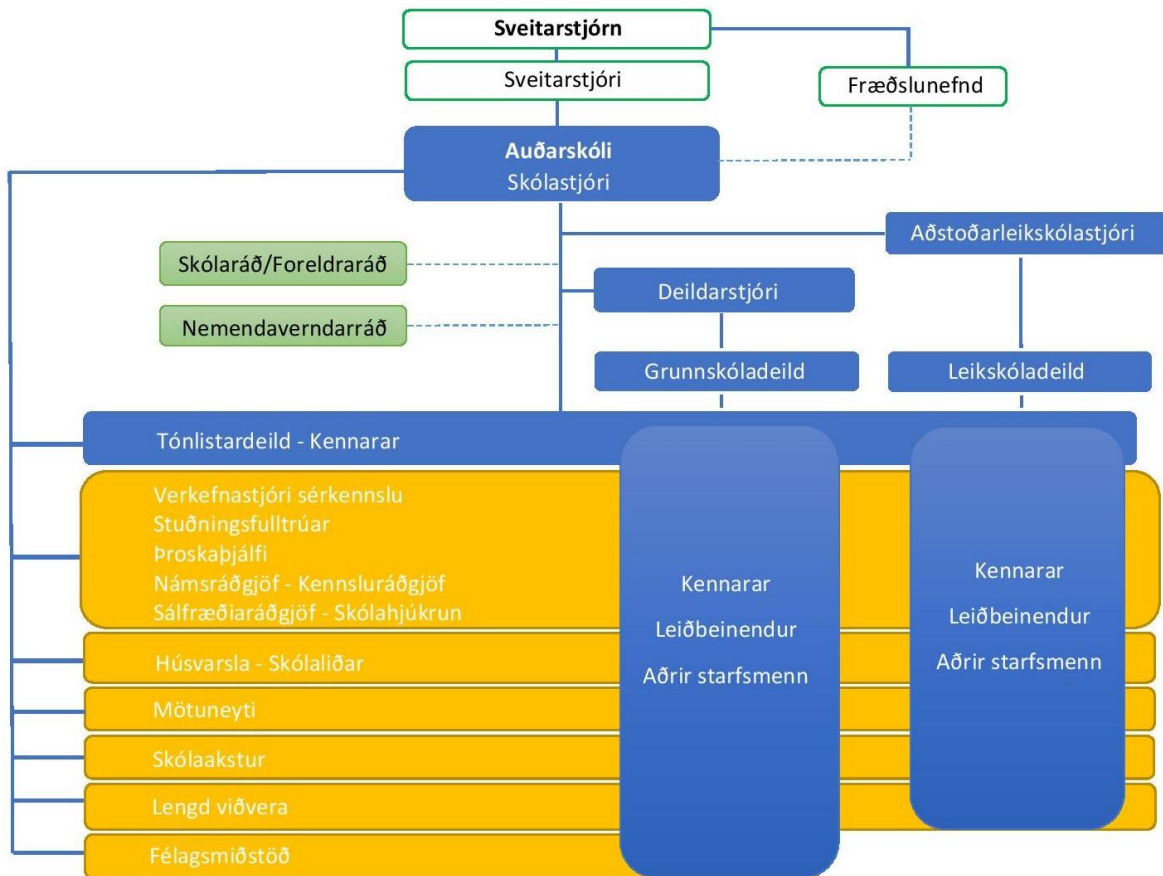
Sveitarstjórn

Sveitarstjóri

Fræðslunefnd

Auðarskóli
Skólastjóri

Aðstoðarleikskólastjóri

Skólaráð/Foreldraráð

Deildarstjóri

Nemendaverndarráð

Grunnskóladeild

Leikskóladeild

Tónlistardeild - Kennarar

Verkefnastjóri sérkennslu
Stuðningsfulltrúar
Þroskaþjálfi
Námsráðgjöf - Kennsluráðgjöf
Sálfræðiaráðgjöf - Skólahjúkrun

Kennarar
Leiðbeinendur
Aðrir starfsmenn

Kennarar
Leiðbeinendur
Aðrir starfsmenn

Húsvarsla - Skólaliðar

Mötuneyti

Skólaakstur

Lengd viðvera

Félagsmiðstöð